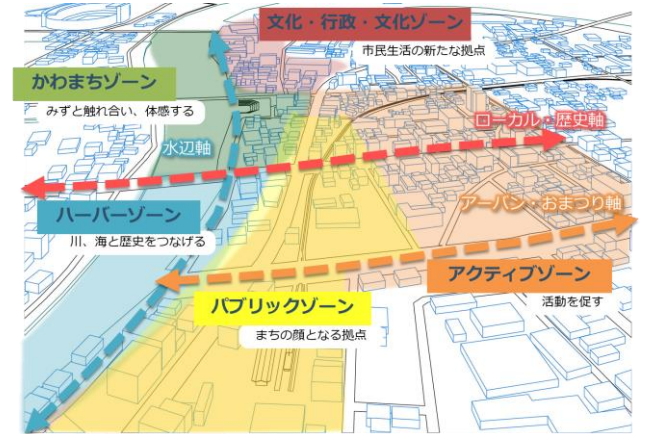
文化・行政・文化ゾーン
市民生活の新たな拠点

かわまちゾーン
みずと触れ合い、体感する

水辺軸

ローカル・歴史軸

ハーバーゾーン
川、海と歴史をつなげる

アーバン・おまつり軸

アクティブゾーン
活動を促す

パブリックゾーン
まちの顔となる拠点